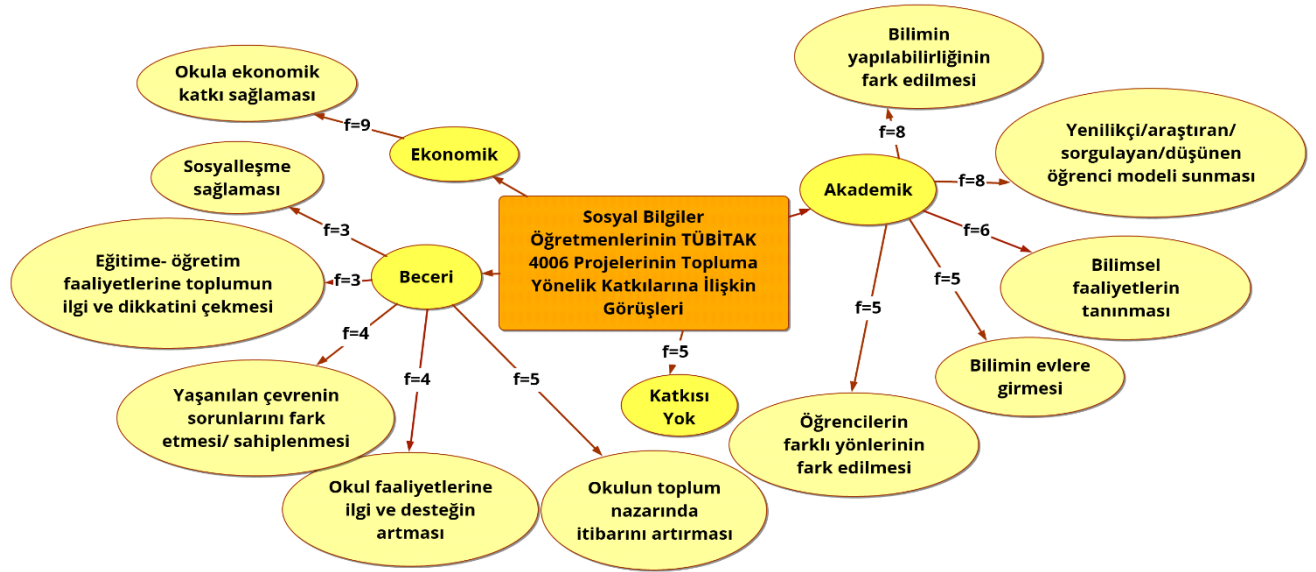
Sosyal Bilgiler Öğretmenlerinin TÜBİTAK 4006 Projelerinin Topluma Yönelik Katkılarına İlişkin Görüşleri

Ekonomik

f=9

Okula ekonomik katkı sağlaması

Beceri

f=3

Sosyalleşme sağlaması

f=3

Eğitime- öğretim faaliyetlerine toplumun ilgi ve dikkatini çekmesi

f=4

Yaşanılan çevrenin sorunlarını fark etmesi/ sahiplenmesi

f=4

Okul faaliyetlerine ilgi ve desteğin artması

f=5

Okulun toplum nazarında itibarını artırması

f=5

Katkısı Yok

Akademik

f=8

Bilimin yapılabilirliğinin fark edilmesi

f=8

Yenilikçi/araştıran/ sorgulayan/düşünen öğrenci modeli sunması

f=6

Bilimsel faaliyetlerin tanınması

f=5

Bilimin evlere girmesi

f=5

Öğrencilerin farklı yönlerinin fark edilmesi